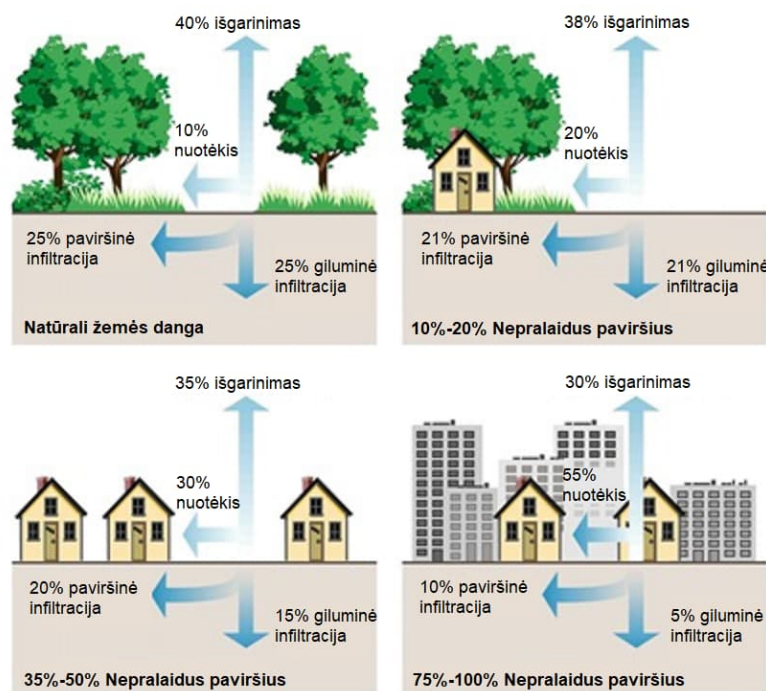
40% išgarinimas

10% nuotėkis

25% paviršinė infiltracija

25% giluminė infiltracija

Natūrali žemės danga

38% išgarinimas

20% nuotėkis

21% paviršinė infiltracija

21% giluminė infiltracija

10%-20% Nepralaidus paviršius

35% išgarinimas

30% nuotėkis

20% paviršinė infiltracija

15% giluminė infiltracija

35%-50% Nepralaidus paviršius

30% išgarinimas

55% nuotėkis

10% paviršinė infiltracija

5% giluminė infiltracija

75%-100% Nepralaidus paviršius